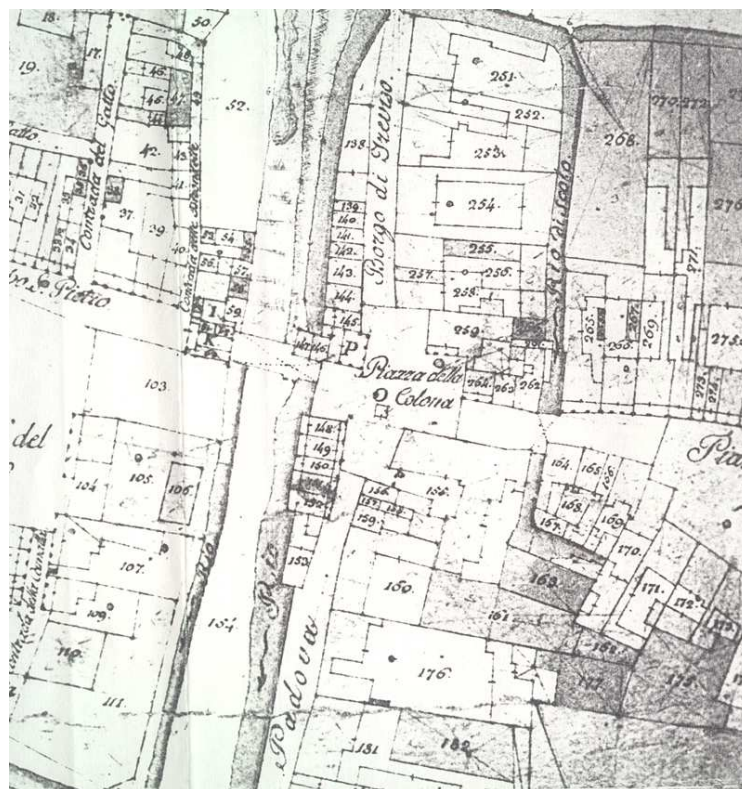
18.
50
17.
19.
46.
45.
47.
52.
Gatto
42.
Contrada del Gatto
Contrada
37.
39.
40.
53
54
55
57
San Pietro
59
I
K
103.
del
105.
106.
104.
107.
109.
110.
111.
Rio
104
Rio
Padova
251.
252.
253.
268.
270.272
276
138
139
140
141
142
143.
144
145
Borgo di Treviso
254.
255.
257.
256.
258.
Rio di Sesto
271.
259.
265.
267.
266.
269.
275.
P
Piazza della Colona
261
262
262
273
274
148
149
150
151
152
156
157
153
154
155.
159.
164.
165.
166
168.
169.
167.
170.
171.
172.
173.
163.
160.
161.
158
177.
175.
176.
181
182
Pia